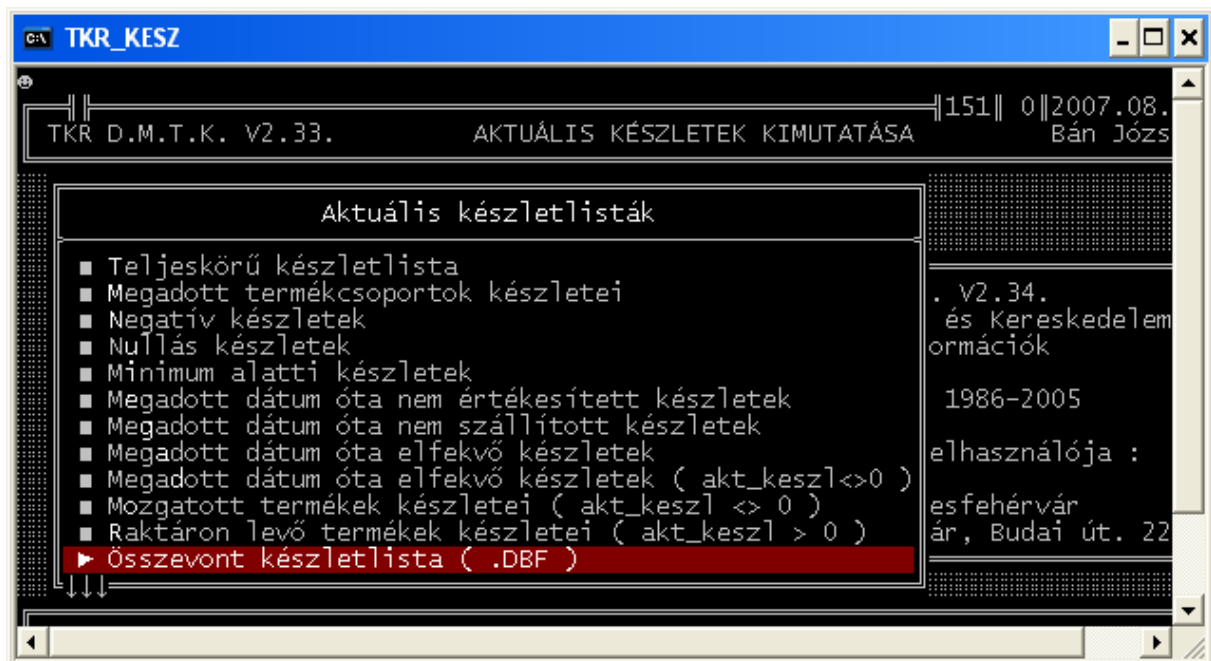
TKR_KESZ

151 0 2007.08.
TKR D.M.T.K. V2.33. AKTUÁLIS KÉSZLETEK KIMUTATÁSA Bán Józs

Aktuális készletlisták

■ Teljeskörű készletlista
■ Megadott termékcsoportok készletei
■ Negatív készletek
■ Nullás készletek
■ Minimum alatti készletek
■ Megadott dátum óta nem értékesített készletek
■ Megadott dátum óta nem szállított készletek
■ Megadott dátum óta elfekvő készletek
■ Megadott dátum óta elfekvő készletek ( akt_keszl<>0 )
■ Mozgatott termékek készletei ( akt_keszl <> 0 )
■ Raktáron levő termékek készletei ( akt_keszl > 0 )
► Összevont készletlista ( .DBF )

. V2.34.
és Kereskedelem
ormációk

1986-2005

elhasználója :

esfehérvár
ár, Budai út. 22